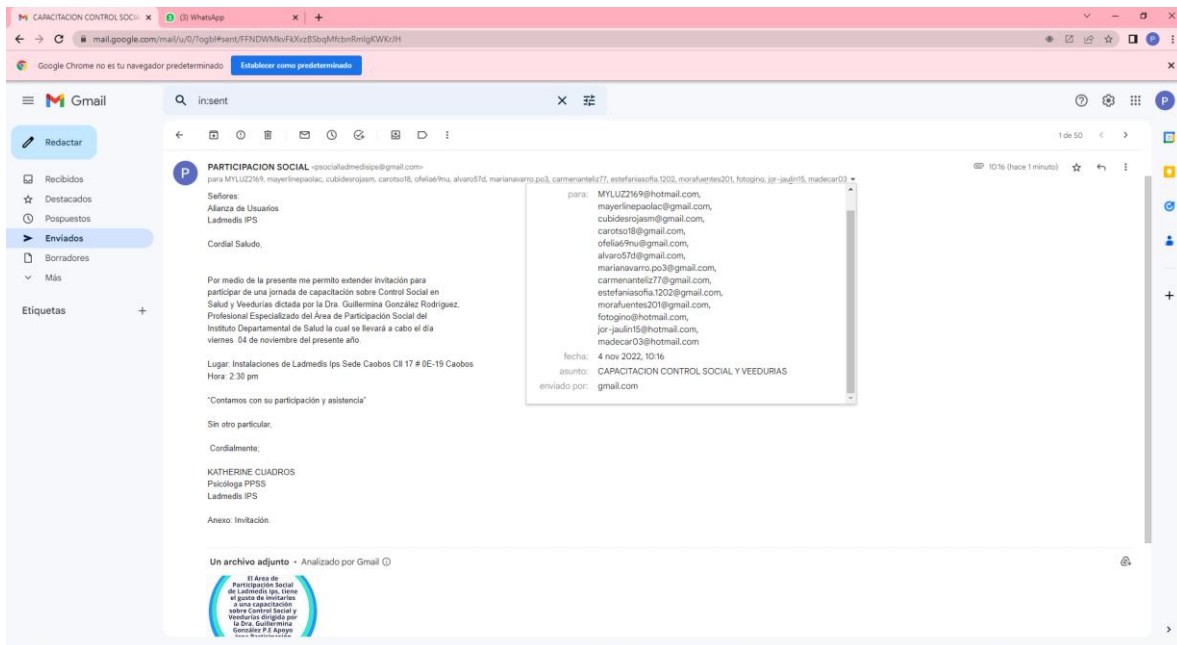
CAPACITACION CONTROL SOCI ×   (3) WhatsApp   ×   +

mail.google.com/mail/u/0/?ogbl#sent/FFNDWMkvFkXvzBSbqMfcbnRmlgKWKrJH

Google Chrome no es tu navegador predeterminado   Establecer como predeterminado

Gmail   in:sent

Redactar

Recibidos
Destacados
Pospuestos
Enviados
Borradores
Más

Etiquetas   +

1 de 50

PARTICIPACION SOCIAL <psocialladmedisips@gmail.com>
para MYLUZ2169, mayerlinepaolac, cubidesrojasm, carotso18, ofelia69nu, alvaro57d, marianavarro.po3, carmenanteliz77, estefaniasofia.1202, morafuentes201, fotogino, jor-jaulin15, madecar03

10:16 (hace 1 minuto)

Señores:
Alianza de Usuarios
Ladmedis IPS

Cordial Saludo,

Por medio de la presente me permito extender invitación para participar de una jornada de capacitación sobre Control Social en Salud y Veedurías dictada por la Dra. Guillermina González Rodríguez, Profesional Especializado del Área de Participación Social del Instituto Departamental de Salud la cual se llevará a cabo el día viernes 04 de noviembre del presente año.

Lugar: Instalaciones de Ladmedis Ips Sede Caobos Cll 17 # 0E-19 Caobos
Hora: 2:30 pm

"Contamos con su participación y asistencia"

Sin otro particular,

Cordialmente;

KATHERINE CUADROS
Psicóloga PPSS
Ladmedis IPS

Anexo: Invitación.

para: MYLUZ2169@hotmail.com, mayerlinepaolac@gmail.com, cubidesrojasm@gmail.com, carotso18@gmail.com, ofelia69nu@gmail.com, alvaro57d@gmail.com, marianavarro.po3@gmail.com, carmenanteliz77@gmail.com, estefaniasofia.1202@gmail.com, morafuentes201@gmail.com, fotogino@hotmail.com, jor-jaulin15@hotmail.com, madecar03@hotmail.com
fecha: 4 nov 2022, 10:16
asunto: CAPACITACION CONTROL SOCIAL Y VEEDURIAS
enviado por: gmail.com

Un archivo adjunto • Analizado por Gmail

El Área de Participación Social de Ladmedis Ips, tiene el gusto de invitarlos a una capacitación sobre Control Social y Veedurías dirigida por la Dra. Guillermina González P.E Apoyo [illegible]